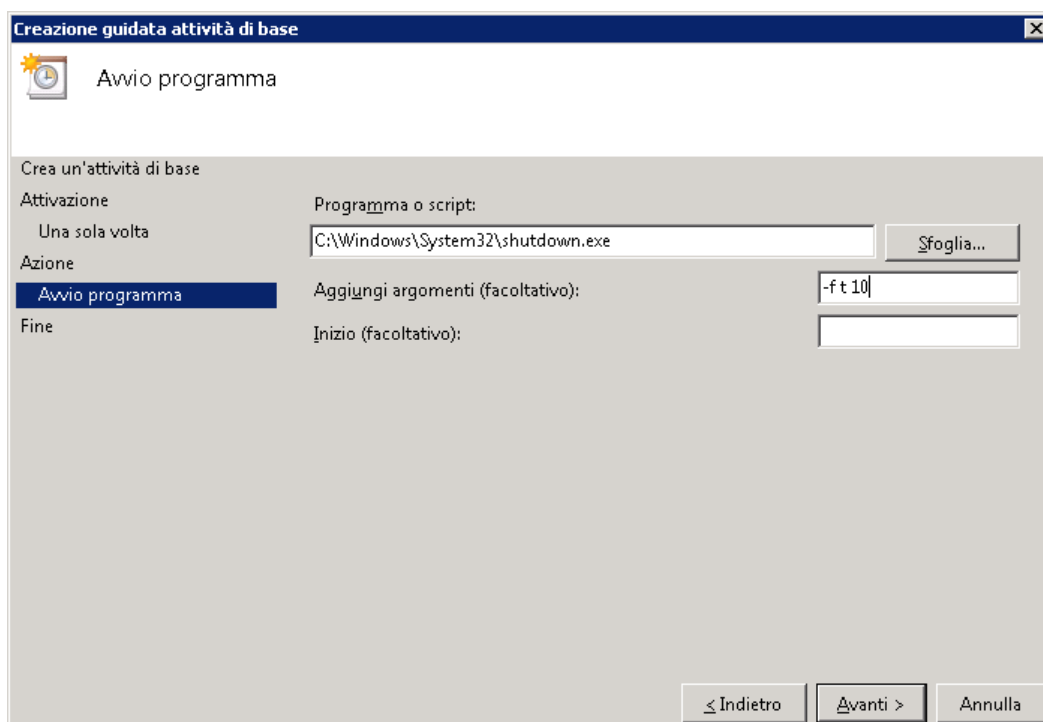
Creazione guidata attività di base

Avvio programma

Crea un'attività di base
Attivazione
Una sola volta
Azione
Avvio programma
Fine

Programma o script:
C:\Windows\System32\shutdown.exe
Sfoglia...
Aggiungi argomenti (facoltativo):
-f t 10
Inizio (facoltativo):

< Indietro
Avanti >
Annulla